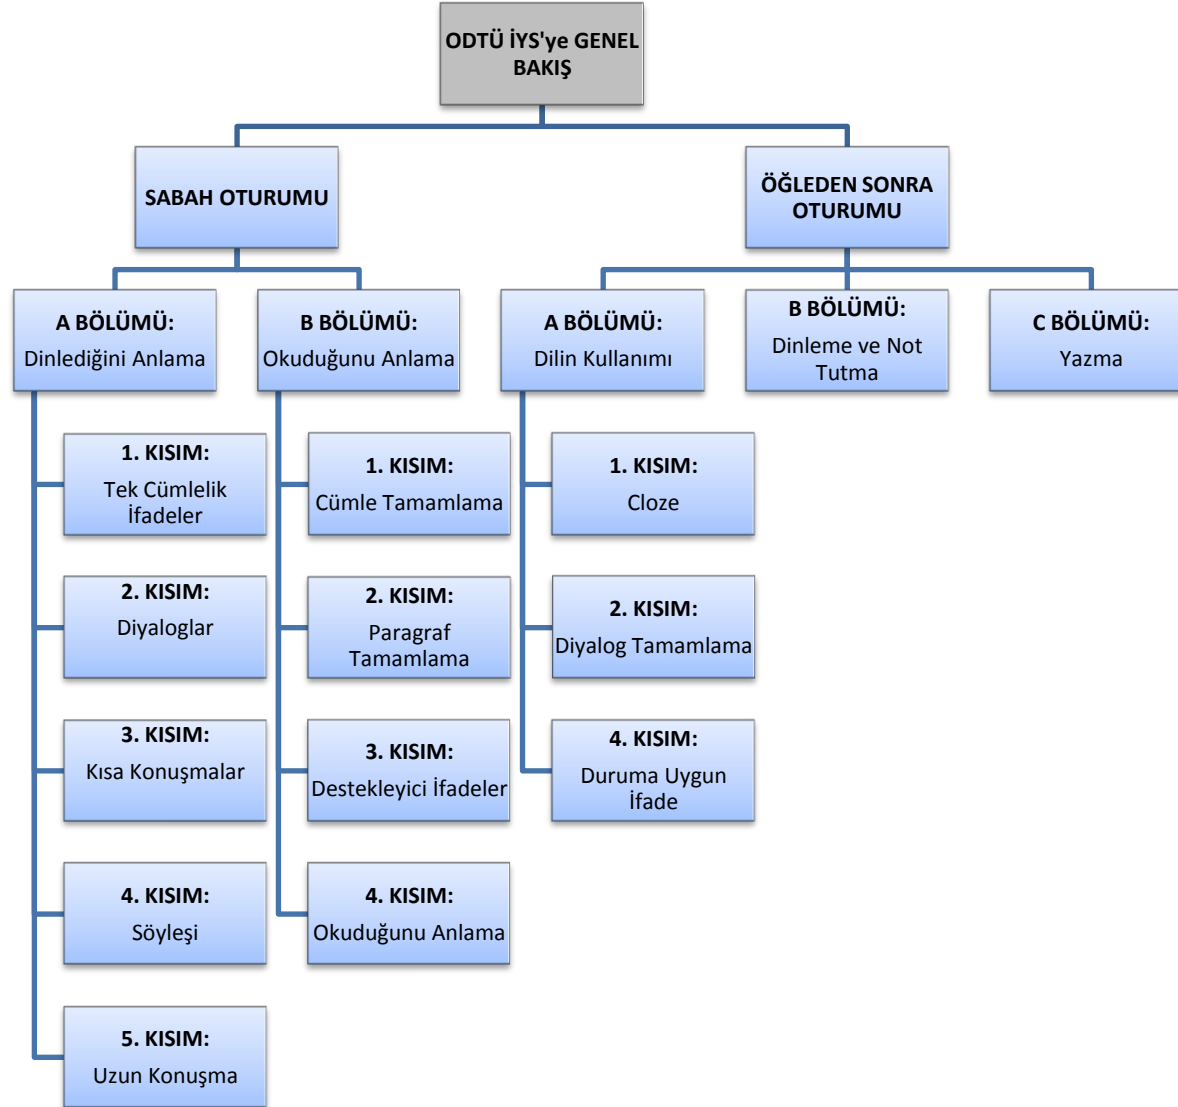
ODTÜ İYS'ye GENEL BAKIŞ

SABAH OTURUMU

A BÖLÜMÜ:
Dinlediğini Anlama

1. KISIM:
Tek Cümlelik İfadeler

2. KISIM:
Diyaloglar

3. KISIM:
Kısa Konuşmalar

4. KISIM:
Söyleşi

5. KISIM:
Uzun Konuşma

B BÖLÜMÜ:
Okuduğunu Anlama

1. KISIM:
Cümle Tamamlama

2. KISIM:
Paragraf Tamamlama

3. KISIM:
Destekleyici İfadeler

4. KISIM:
Okuduğunu Anlama

ÖĞLEDEN SONRA OTURUMU

A BÖLÜMÜ:
Dilin Kullanımı

1. KISIM:
Cloze

2. KISIM:
Diyalog Tamamlama

4. KISIM:
Duruma Uygun İfade

B BÖLÜMÜ:
Dinleme ve Not Tutma

C BÖLÜMÜ:
Yazma